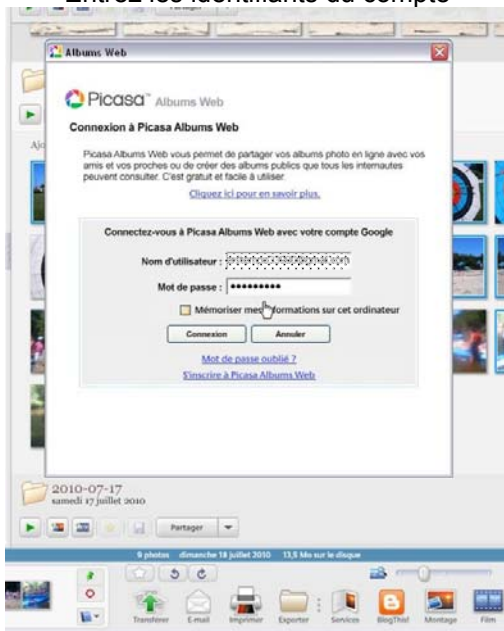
Entrez les identifiants du compte

Albums Web

Picasa™ Albums Web

Connexion à Picasa Albums Web

Picasa Albums Web vous permet de partager vos albums photo en ligne avec vos amis et vos proches ou de créer des albums publics que tous les internautes peuvent consulter. C'est gratuit et facile à utiliser.

Cliquez ici pour en savoir plus.

Connectez-vous à Picasa Albums Web avec votre compte Google

Nom d'utilisateur : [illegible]

Mot de passe : ••••••••••

Mémoriser mes informations sur cet ordinateur

Connexion

Annuler

Mot de passe oublié ?

S'inscrire à Picasa Albums Web

2010-07-17
samedi 17 juillet 2010

Partager

9 photos dimanche 18 juillet 2010 13,5 Mo sur le disque

Transférer E-mail Imprimer Exporter Services BlogThis! Montage Film